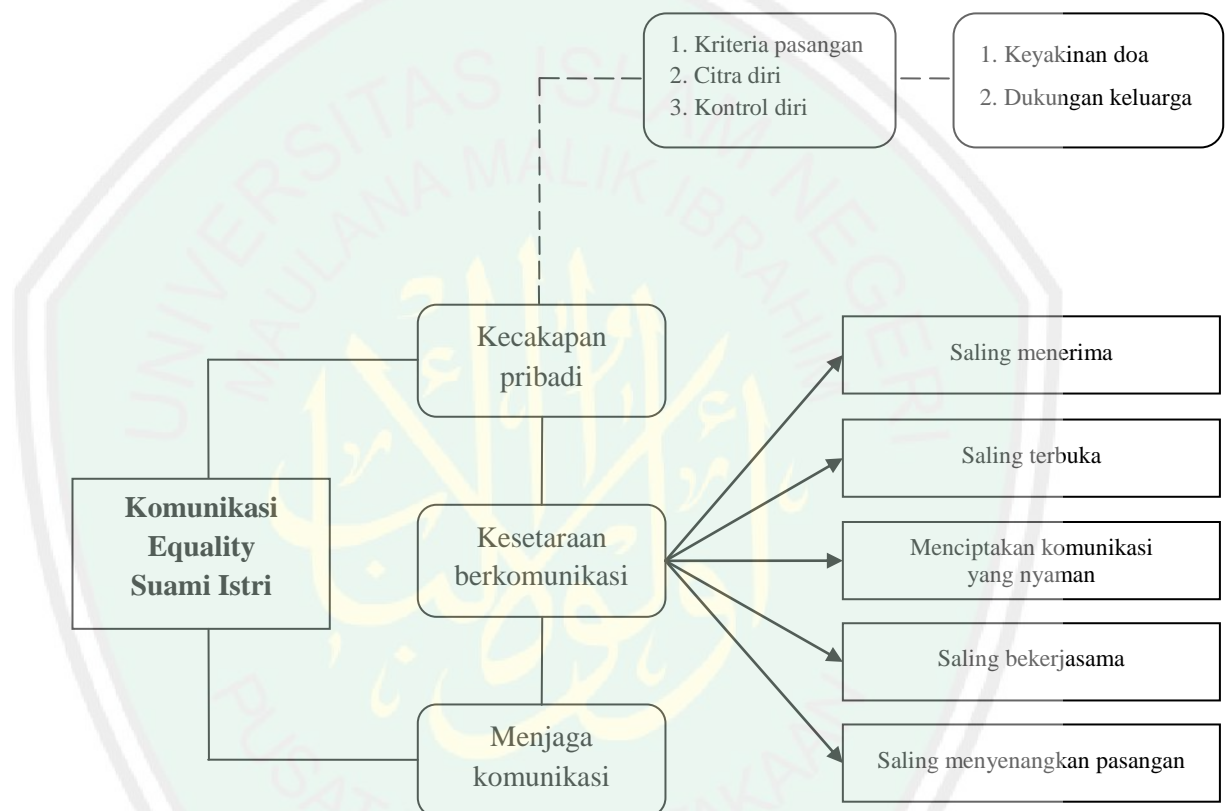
1. Kriteria pasangan
2. Citra diri
3. Kontrol diri

1. Keyakinan doa
2. Dukungan keluarga

Kecakapan pribadi

Komunikasi Equality Suami Istri

Kesetaraan berkomunikasi

Menjaga komunikasi

Saling menerima

Saling terbuka

Menciptakan komunikasi yang nyaman

Saling bekerjasama

Saling menyenangkan pasangan

UNIVERSITAS ISLAM NEGERI MAULANA MALIK IBRAHIM

PUSAT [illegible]